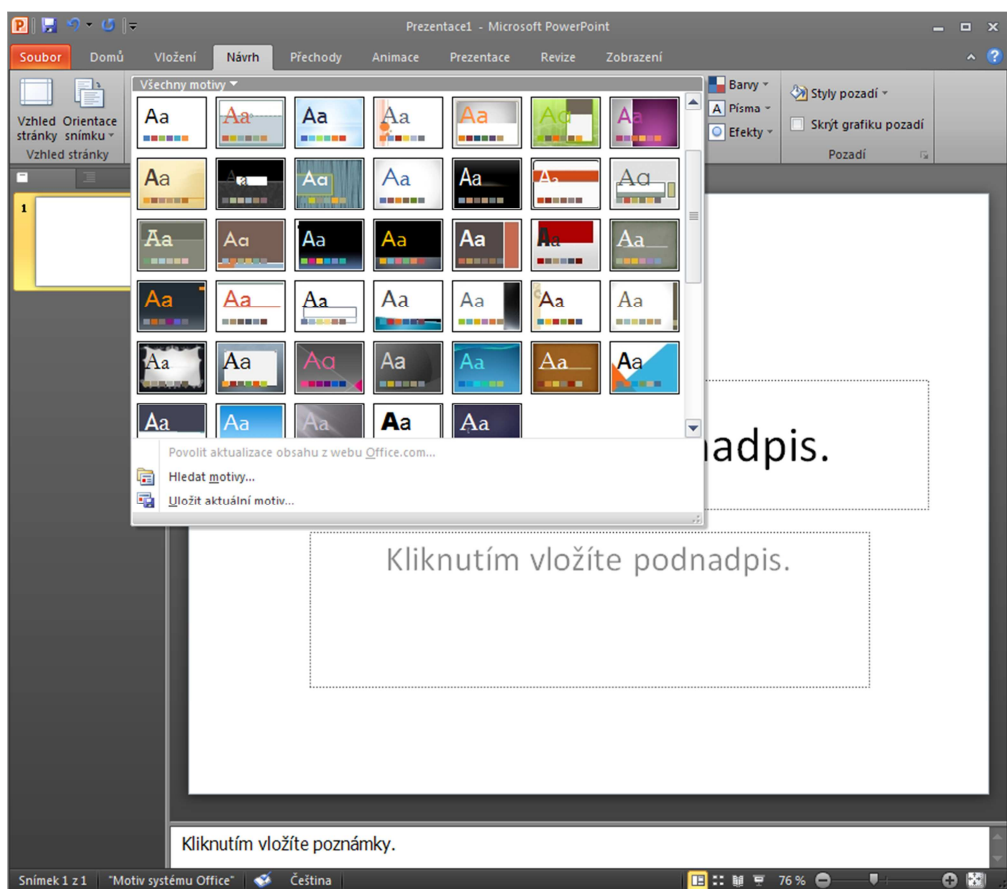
Prezentace1 - Microsoft PowerPoint

Soubor Domů Vložení Návrh Přechody Animace Prezentace Revize Zobrazení

Vzhled stránky Orientace snímku

Vzhled stránky

Všechny motivy

Aa Aa Aa Aa Aa Aa Aa
Aa Aa Aa Aa Aa Aa Aa
Aa Aa Aa Aa Aa Aa Aa
Aa Aa Aa Aa Aa Aa Aa
Aa Aa Aa Aa Aa Aa Aa
Aa Aa Aa Aa Aa

Povolit aktualizace obsahu z webu Office.com...
Hledat motivy...
Uložit aktuální motiv...

Barvy
Písma
Efekty

Styly pozadí
Skrýt grafiku pozadí

Pozadí

1

adpis.

Kliknutím vložíte podnadpis.

Kliknutím vložíte poznámky.

Snímek 1 z 1 "Motiv systému Office" Čeština 76 %